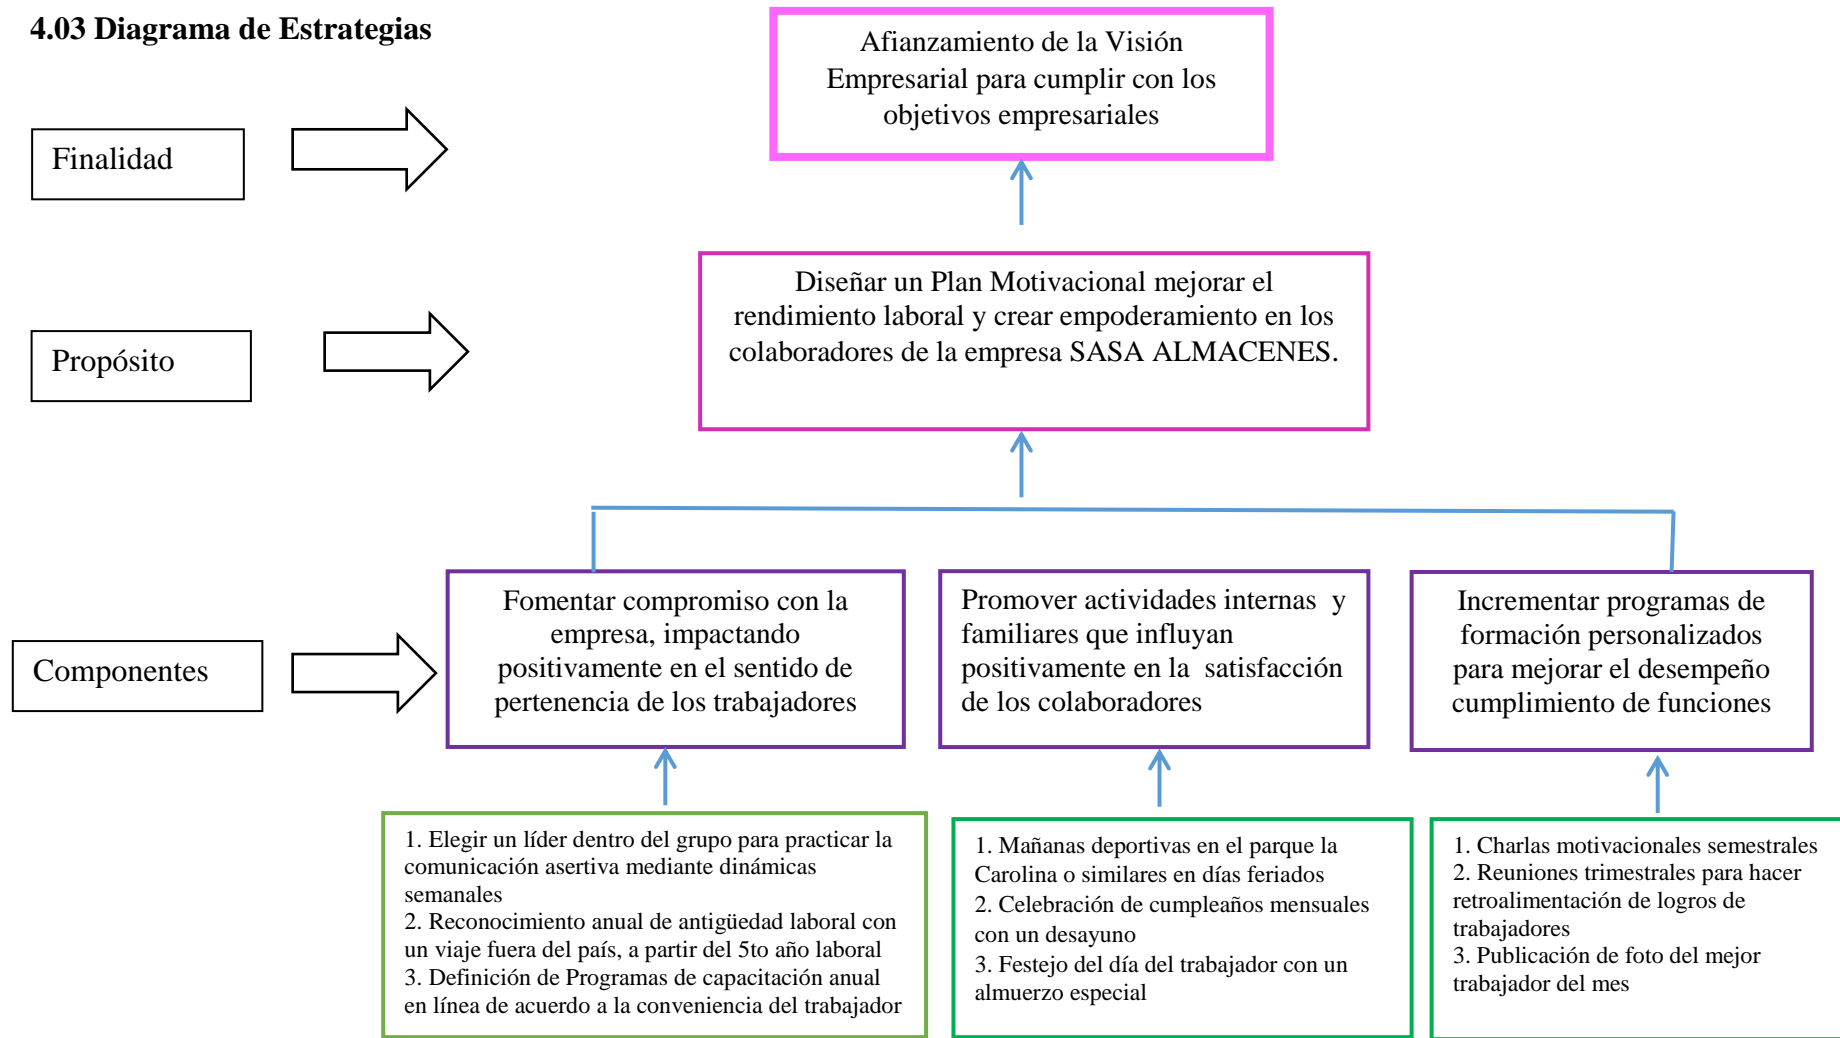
4.03 Diagrama de Estrategias

Finalidad

Afianzamiento de la Visión Empresarial para cumplir con los objetivos empresariales

Propósito

Diseñar un Plan Motivacional mejorar el rendimiento laboral y crear empoderamiento en los colaboradores de la empresa SASA ALMACENES.

Componentes

Fomentar compromiso con la empresa, impactando positivamente en el sentido de pertenencia de los trabajadores

Promover actividades internas y familiares que influyan positivamente en la satisfacción de los colaboradores

Incrementar programas de formación personalizados para mejorar el desempeño cumplimiento de funciones

1. Elegir un líder dentro del grupo para practicar la comunicación asertiva mediante dinámicas semanales
2. Reconocimiento anual de antigüedad laboral con un viaje fuera del país, a partir del 5to año laboral
3. Definición de Programas de capacitación anual en línea de acuerdo a la conveniencia del trabajador

1. Mañanas deportivas en el parque la Carolina o similares en días feriados
2. Celebración de cumpleaños mensuales con un desayuno
3. Festejo del día del trabajador con un almuerzo especial

1. Charlas motivacionales semestrales
2. Reuniones trimestrales para hacer retroalimentación de logros de trabajadores
3. Publicación de foto del mejor trabajador del mes